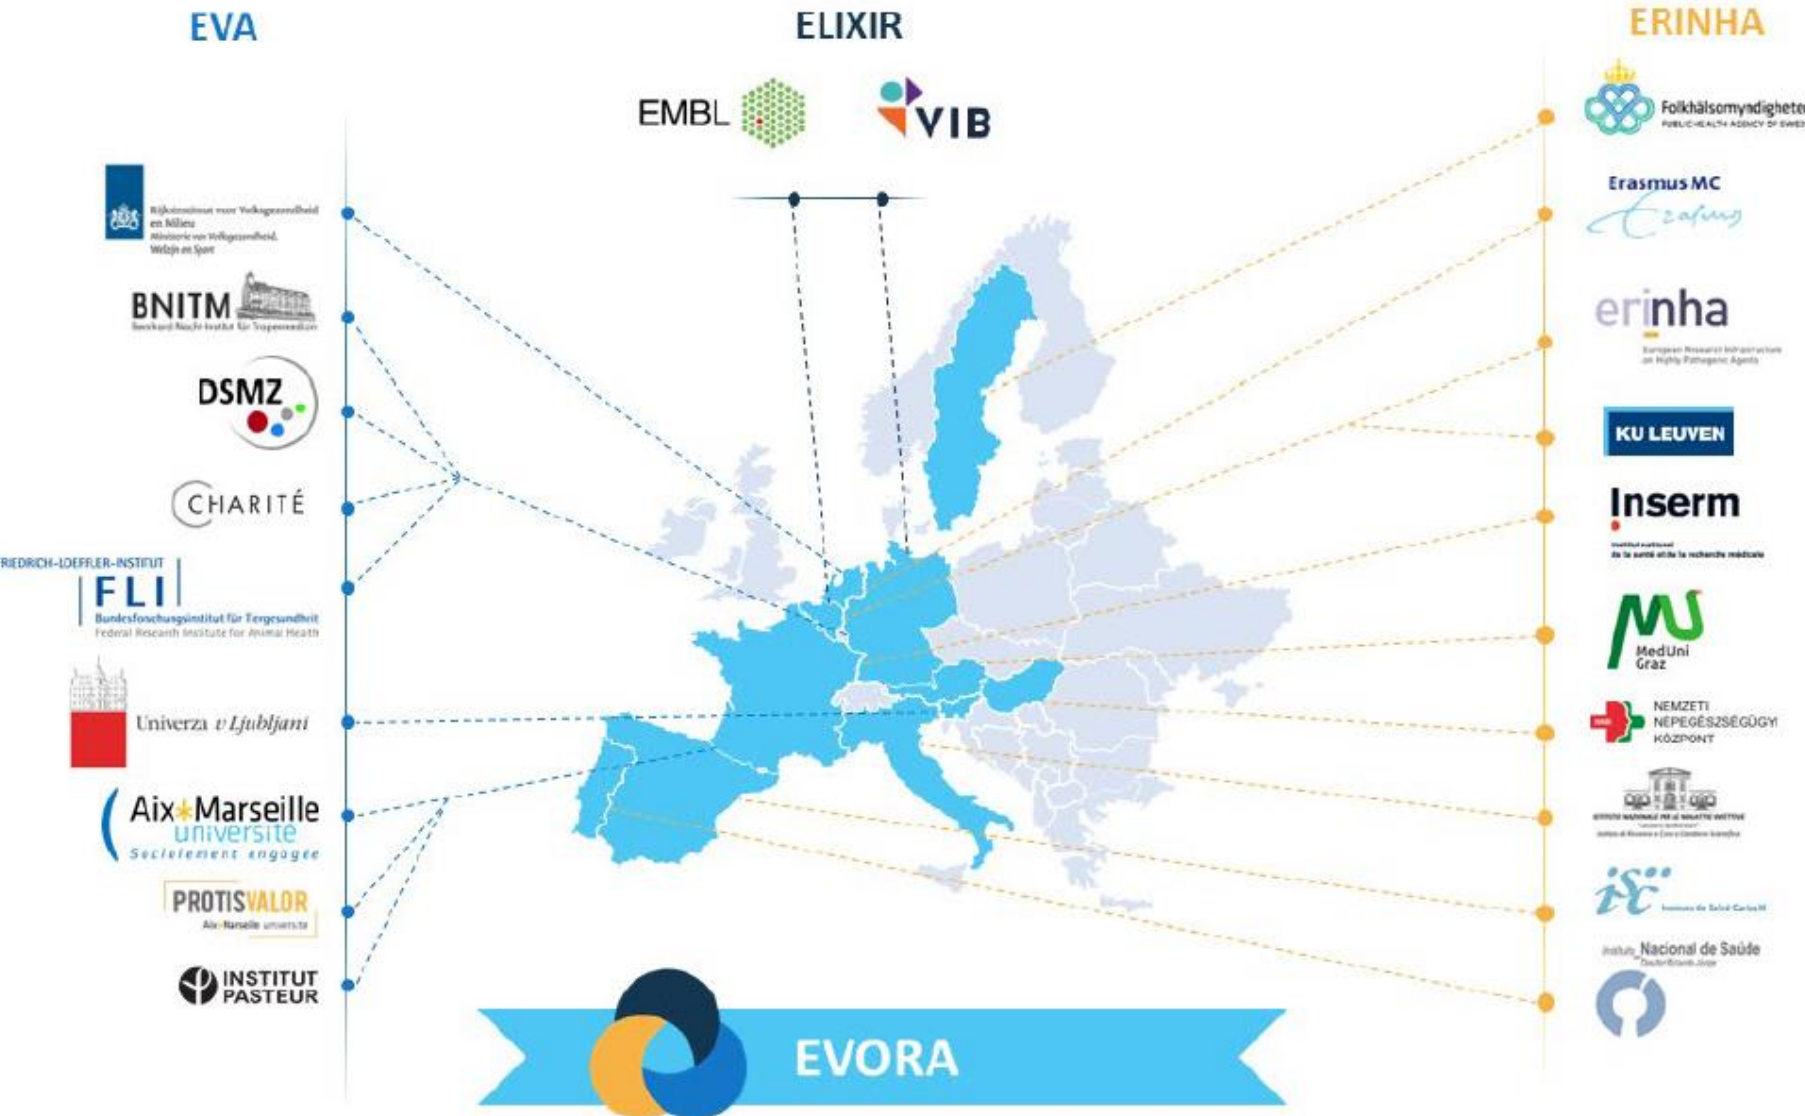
EVA

ELIXIR

ERINHA

EMBL

VIB

Folkhälsomyndigheten
PUBLIC HEALTH AGENCY OF SWEDEN

Rijksinstituut voor Volksgezondheid en Milieu
Ministerie van Volksgezondheid, Welzijn en Sport

Erasmus MC

BNITM
Bernhard-Nocht-Institut für Tropenmedizin

erinha
European Research Infrastructure on Highly Pathogenic Agents

DSMZ

KU LEUVEN

CHARITÉ

Inserm
Institut national de la santé et de la recherche médicale

RIEDRICH-LOEFFLER-INSTITUT
FLI
Bundesforschungsinstitut für Tiergesundheit
Federal Research Institute for Animal Health

MedUni Graz

Univerza v Ljubljani

NEMZETI NÉPEGÉSZSÉGÜGYI KÖZPONT

Aix Marseille université
Socialement engagée

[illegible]

isc
Instituto de Salud Carlos III

PROTISVALOR
Aix Marseille université

Instituto Nacional de Saúde
Doutor Ricardo Jorge

INSTITUT PASTEUR

EVORA